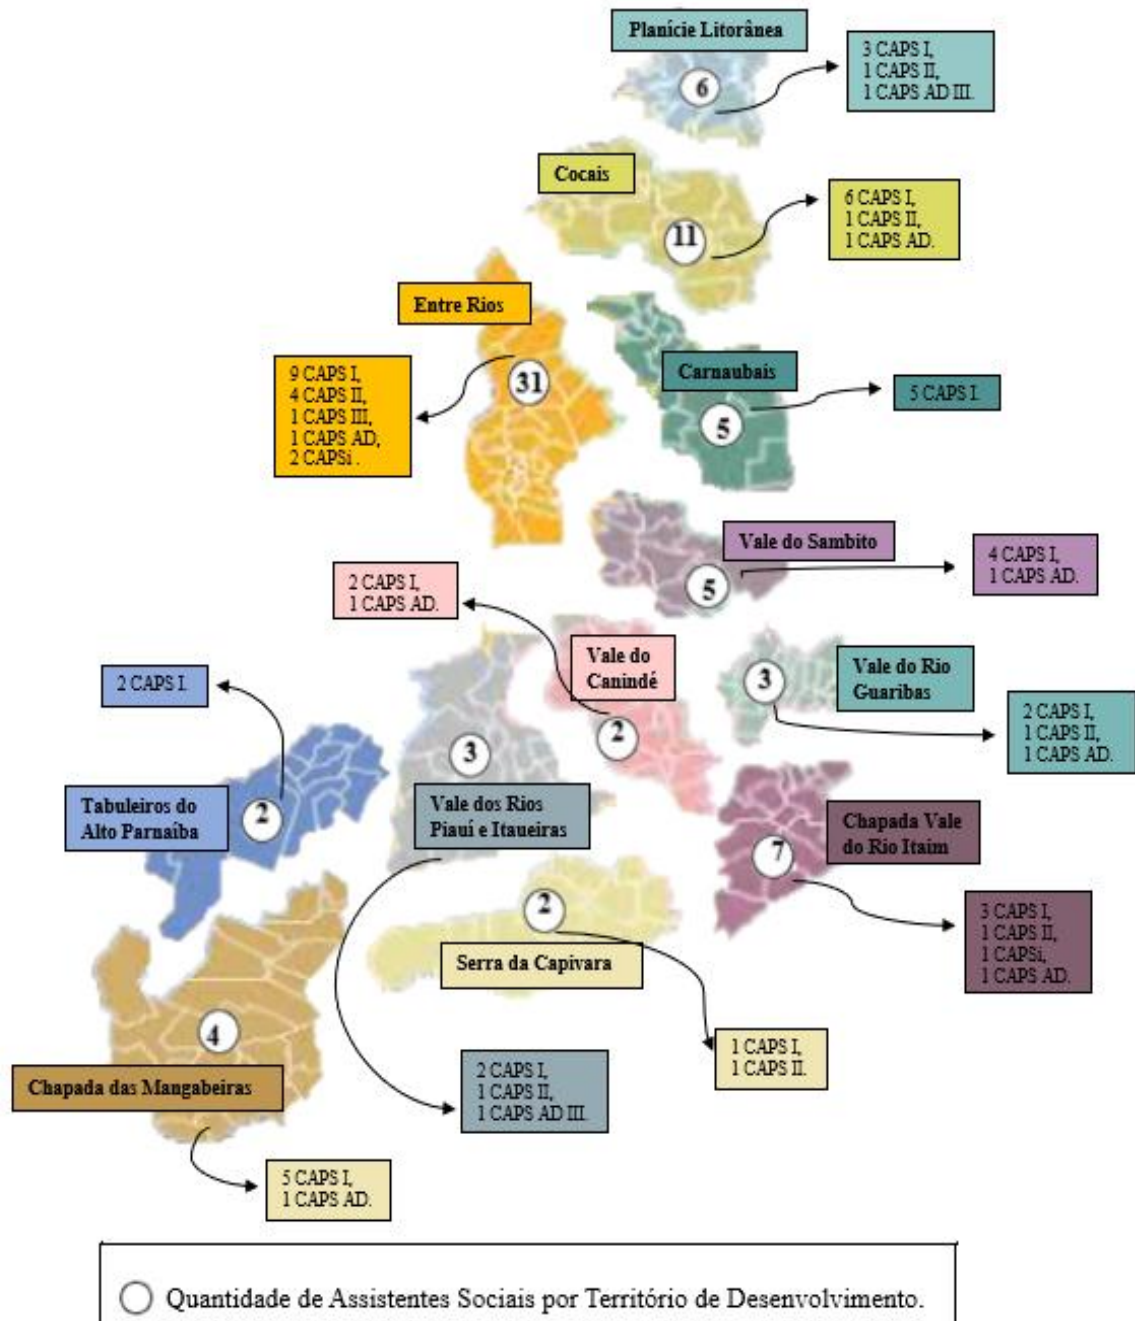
Planície Litorânea

6

3 CAPS I,
1 CAPS II,
1 CAPS AD III.

Cocais

11

6 CAPS I,
1 CAPS II,
1 CAPS AD.

Entre Rios

31

9 CAPS I,
4 CAPS II,
1 CAPS III,
1 CAPS AD,
2 CAPSi .

Carnaubais

5

5 CAPS I.

Vale do Sambito

5

4 CAPS I,
1 CAPS AD.

2 CAPS I,
1 CAPS AD.

Vale do Canindé

2

Vale do Rio Guaribas

3

2 CAPS I,
1 CAPS II,
1 CAPS AD.

2 CAPS I.

Tabuleiros do Alto Parnaíba

2

3

Vale dos Rios Piauí e Itaueiras

Chapada Vale do Rio Itaim

7

3 CAPS I,
1 CAPS II,
1 CAPSi,
1 CAPS AD.

2

Serra da Capivara

1 CAPS I,
1 CAPS II.

4

Chapada das Mangabeiras

2 CAPS I,
1 CAPS II,
1 CAPS AD III.

5 CAPS I,
1 CAPS AD.

Quantidade de Assistentes Sociais por Território de Desenvolvimento.